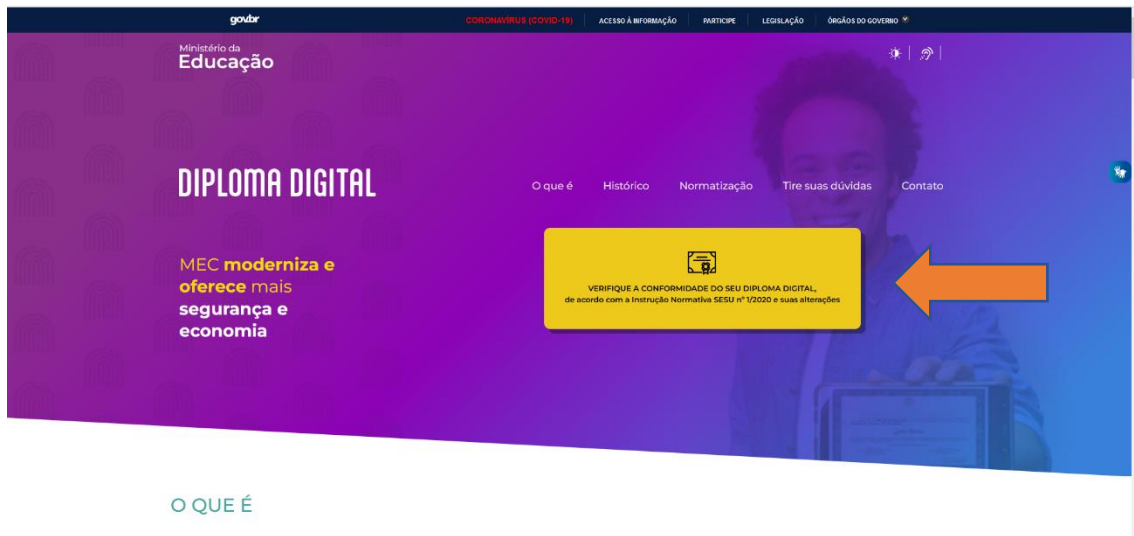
gov.br

CORONAVÍRUS (COVID-19) | ACESSO À INFORMAÇÃO | PARTICIPE | LEGISLAÇÃO | ÓRGÃOS DO GOVERNO

Ministério da Educação

DIPLOMA DIGITAL

O que é  Histórico  Normatização  Tire suas dúvidas  Contato

MEC moderniza e oferece mais segurança e economia

VERIFIQUE A CONFORMIDADE DO SEU DIPLOMA DIGITAL, de acordo com a Instrução Normativa SESU nº 1/2020 e suas alterações

O QUE É